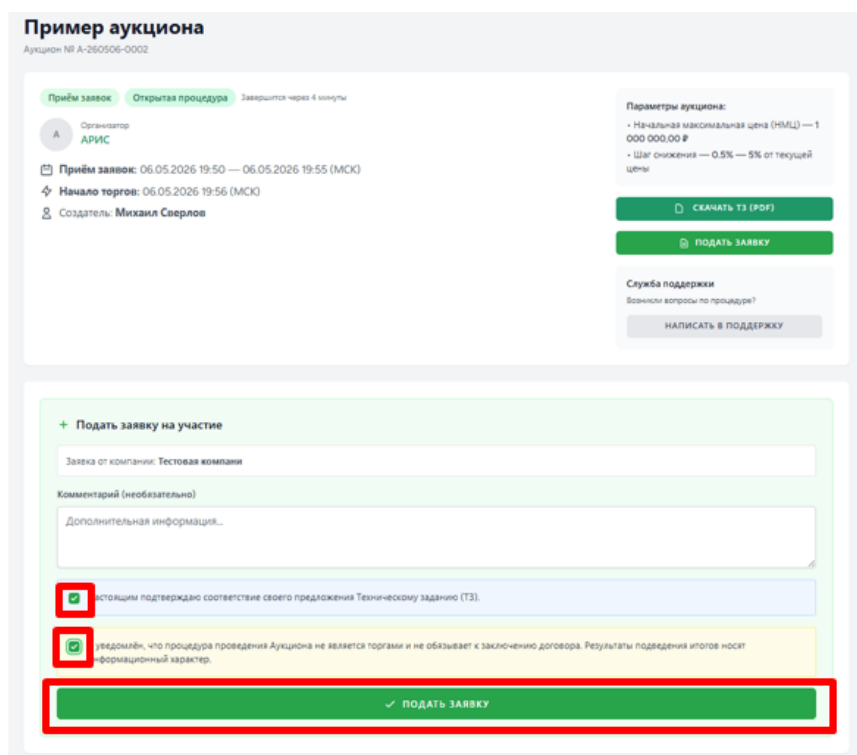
Пример аукциона
Аукцион № А-260506-0002

Приём заявок Открытая процедура Завершится через 4 минуты

А Организатор
АРИС

Приём заявок: 06.05.2026 19:50 — 06.05.2026 19:55 (МСК)
Начало торгов: 06.05.2026 19:56 (МСК)
Создатель: Михаил Сверлов

Параметры аукциона:
• Начальная максимальная цена (НМЦ) — 1 000 000,00 ₽
• Шаг снижения — 0.5% — 5% от текущей цены

СКАЧАТЬ ТЗ (PDF)
ПОДАТЬ ЗАЯВКУ

Служба поддержки
Возникли вопросы по процедуре?
НАПИСАТЬ В ПОДДЕРЖКУ

+ Подать заявку на участие

Заявка от компании: Тестовая компани

Комментарий (необязательно)
Дополнительная информация...

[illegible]астоящим подтверждаю соответствие своего предложения Техническому заданию (ТЗ).

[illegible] уведомлён, что процедура проведения Аукциона не является торгами и не обязывает к заключению договора. Результаты подведения итогов носят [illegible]нформационный характер.

✓ ПОДАТЬ ЗАЯВКУ